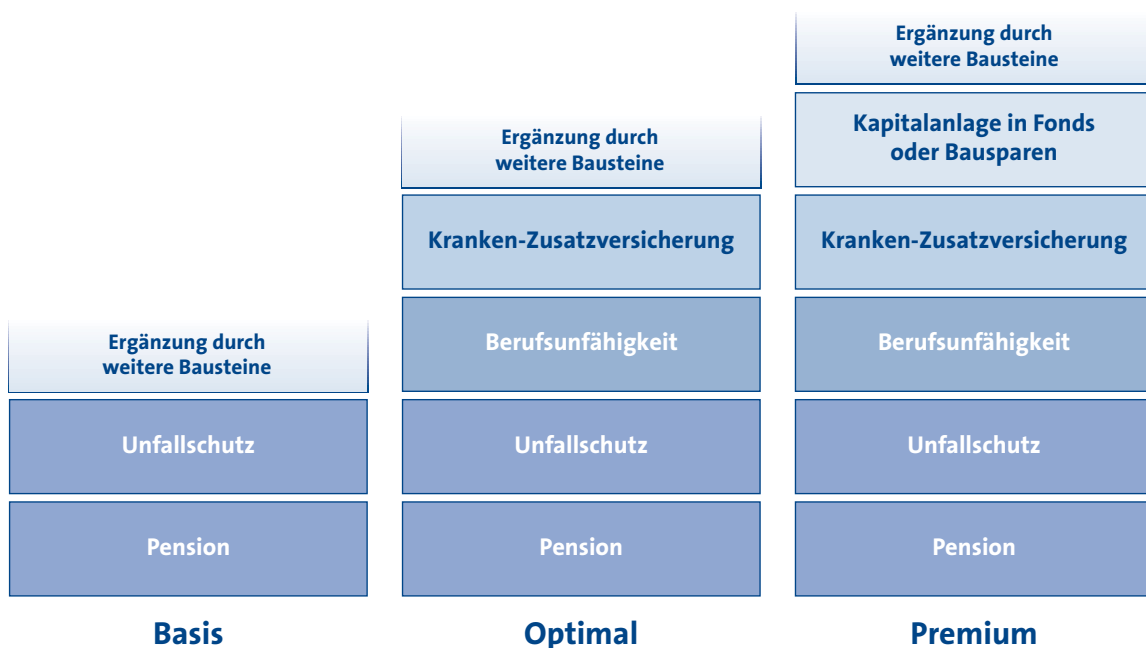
Ergänzung durch weitere Bausteine

Unfallschutz

Pension

Basis

Ergänzung durch weitere Bausteine

Kranken-Zusatzversicherung

Berufsunfähigkeit

Unfallschutz

Pension

Optimal

Ergänzung durch weitere Bausteine

Kapitalanlage in Fonds oder Bausparen

Kranken-Zusatzversicherung

Berufsunfähigkeit

Unfallschutz

Pension

Premium